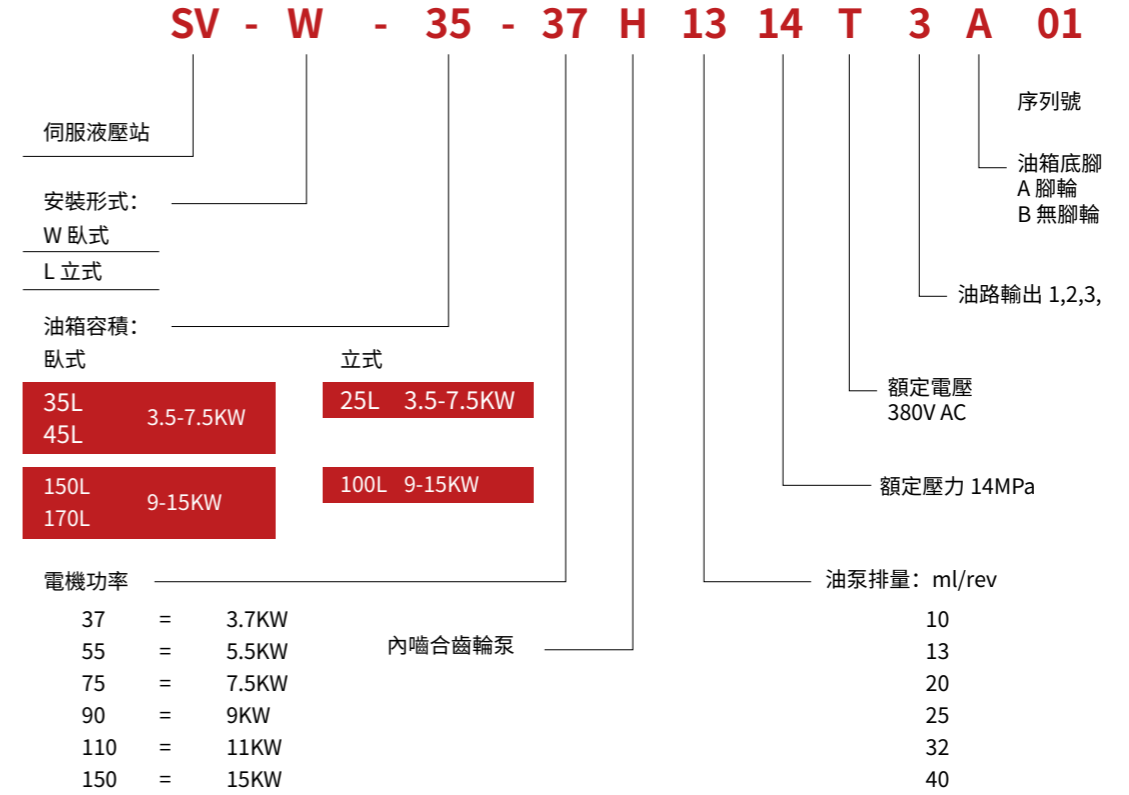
SV - W - 35 - 37 H 13 14 T 3 A 01

序列號

油箱底腳
A 腳輪
B 無腳輪

油路輸出 1,2,3,

額定電壓
380V AC

額定壓力 14MPa

伺服液壓站

安裝形式:
W 臥式
L 立式

油箱容積:
臥式

| 35L 45L | 3.5-7.5KW |
|---|---|
| 150L 170L | 9-15KW |

立式

| 25L | 3.5-7.5KW |
|---|---|
| 100L | 9-15KW |

電機功率

| 37 | = | 3.7KW |
|---|---|---|
| 55 | = | 5.5KW |
| 75 | = | 7.5KW |
| 90 | = | 9KW |
| 110 | = | 11KW |
| 150 | = | 15KW |

內嚙合齒輪泵

油泵排量: ml/rev
10
13
20
25
32
40